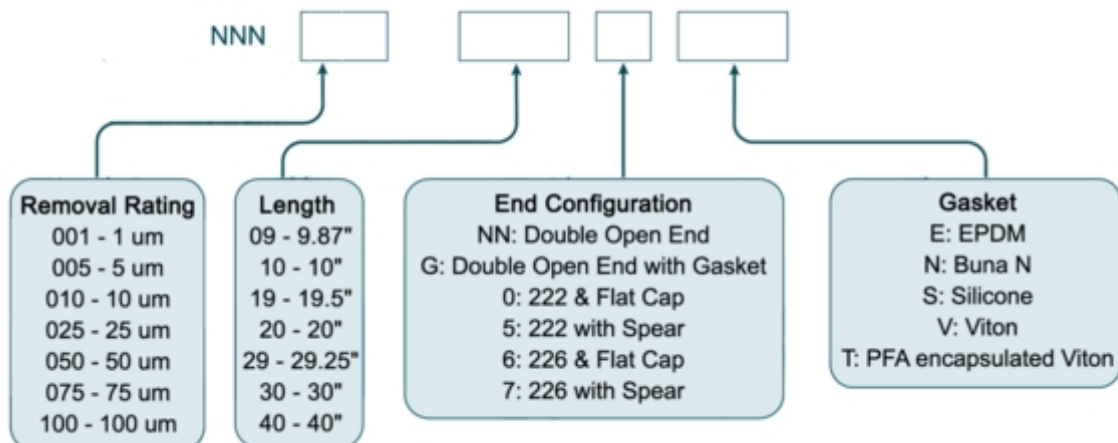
NNN

Removal Rating
001 - 1 um
005 - 5 um
010 - 10 um
025 - 25 um
050 - 50 um
075 - 75 um
100 - 100 um

Length
09 - 9.87"
10 - 10"
19 - 19.5"
20 - 20"
29 - 29.25"
30 - 30"
40 - 40"

End Configuration
NN: Double Open End
G: Double Open End with Gasket
0: 222 & Flat Cap
5: 222 with Spear
6: 226 & Flat Cap
7: 226 with Spear

Gasket
E: EPDM
N: Buna N
S: Silicone
V: Viton
T: PFA encapsulated Viton